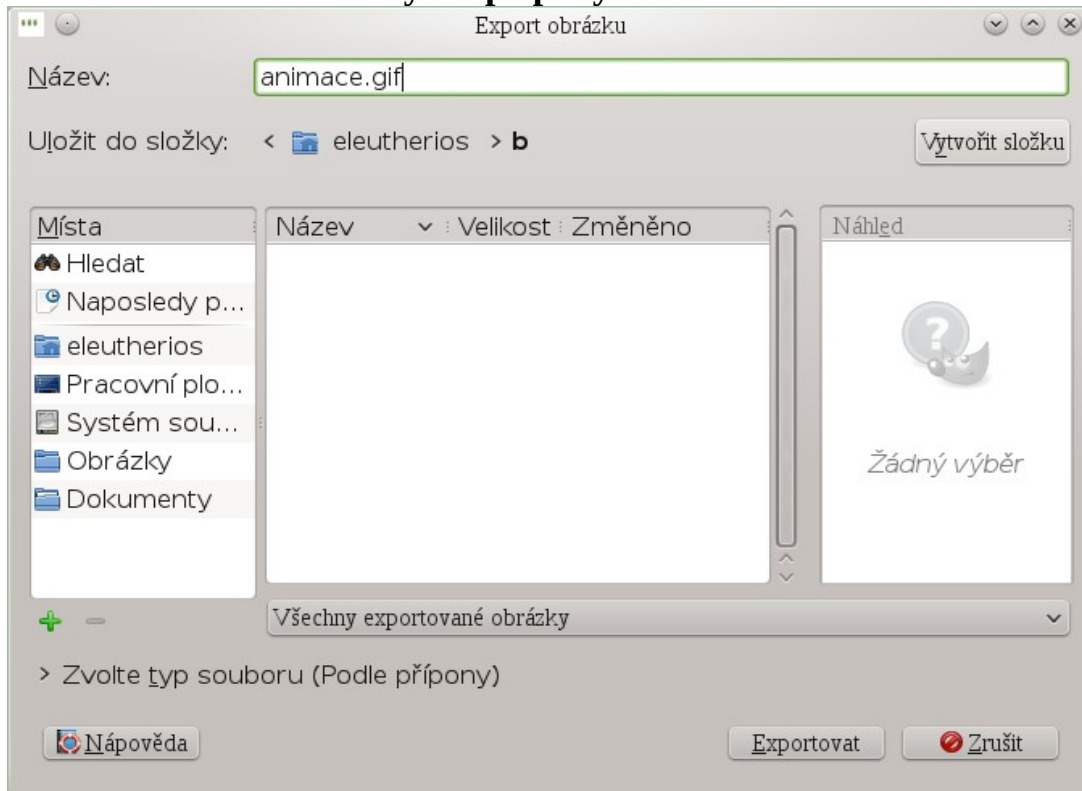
Export obrázku

Název: animace.gif

Uložit do složky: < eleutherios > b

Vytvořit složku

Místa
Hledat
Naposledy p...
eleutherios
Pracovní plo...
Systém sou...
Obrázky
Dokumenty

Název
Velikost
Změněno

Náhled

Žádný výběr

Všechny exportované obrázky

> Zvolte typ souboru (Podle přípony)

Nápověda

Exportovat

Zrušit